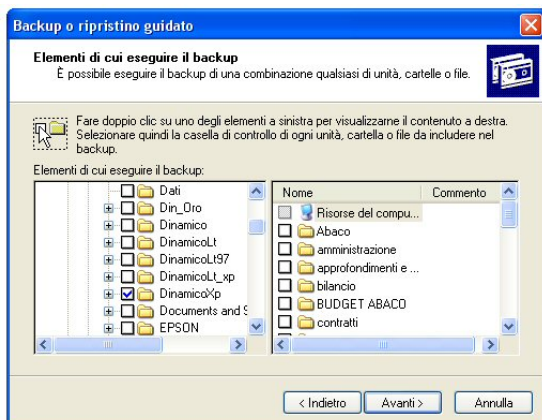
Backup o ripristino guidato

Elementi di cui eseguire il backup
È possibile eseguire il backup di una combinazione qualsiasi di unità, cartelle o file.

Fare doppio clic su uno degli elementi a sinistra per visualizzarne il contenuto a destra. Selezionare quindi la casella di controllo di ogni unità, cartella o file da includere nel backup.

Elementi di cui eseguire il backup:

Dati
Din_Oro
Dinamico
DinamicoLt
DinamicoLt97
DinamicoLt_xp
DinamicoXp
Documents and S
EPSON

| Nome | Commento |
|---|---|
| Risorse del compu... | |
| Abaco | |
| amministrazione | |
| approfondimenti e ... | |
| bilancio | |
| BUDGET ABACO | |
| contratti | |

< Indietro | Avanti > | Annulla